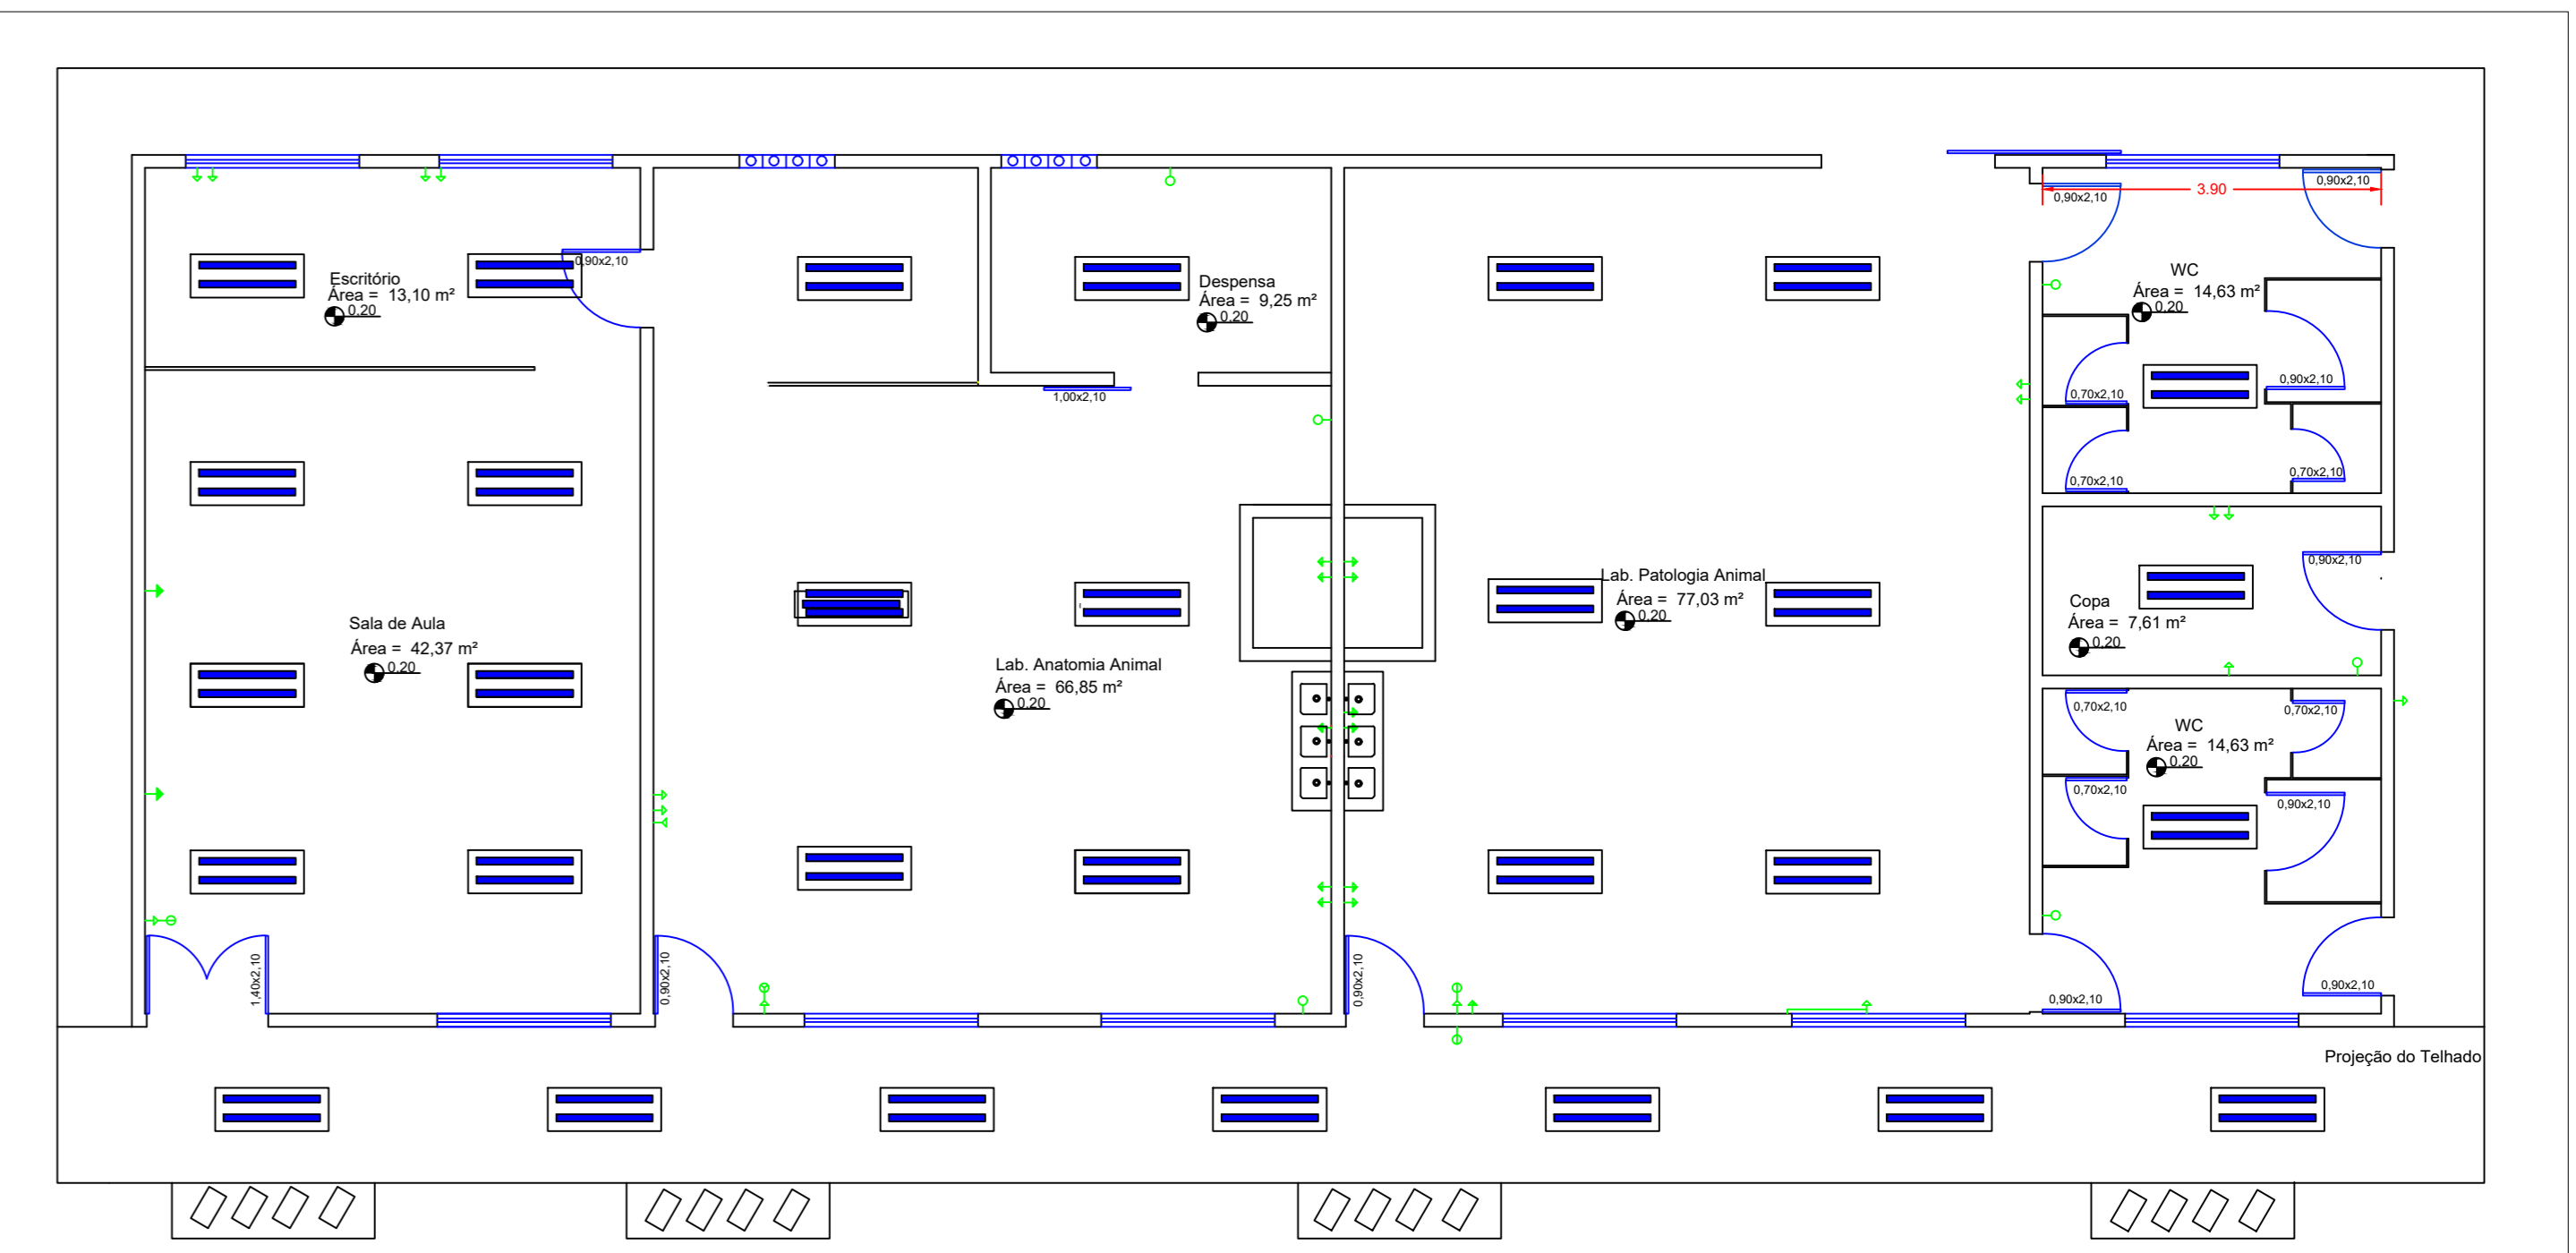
0,90x2,10
Escritório
Área = 13,10 m²
0,20

Despensa
Área = 9,25 m²
0,20

1,00x2,10

0,90x2,10
3.90
0,90x2,10

WC
Área = 14,63 m²
0,20
0,70x2,10
0,90x2,10
0,70x2,10
0,70x2,10

0,90x2,10

Sala de Aula
Área = 42,37 m²
0,20

Lab. Anatomia Animal
Área = 66,85 m²
0,20

Lab. Patologia Animal
Área = 77,03 m²
0,20

Copa
Área = 7,61 m²
0,20

0,70x2,10
0,70x2,10
WC
Área = 14,63 m²
0,20
0,70x2,10
0,90x2,10

1,40x2,10
0,90x2,10
0,90x2,10
0,90x2,10
0,90x2,10

Projeção do Telhado